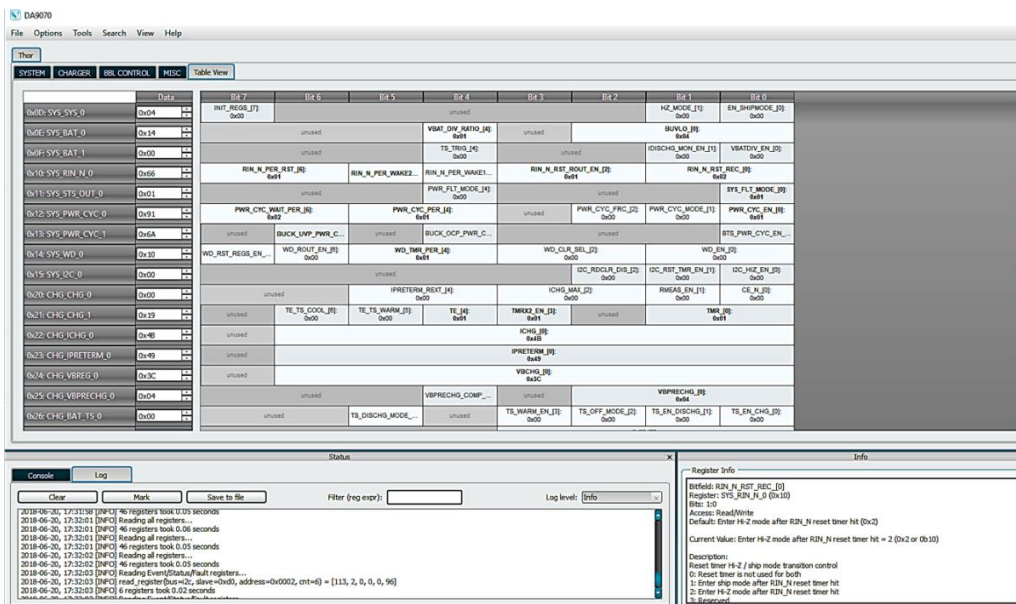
DA9070

File Options Tools Search View Help

Thor

SYSTEM CHARGER BBL CONTROL MISC Table View

| | Data | Bit 7 | Bit 6 | Bit 5 | Bit 4 | Bit 3 | Bit 2 | Bit 1 | Bit 0 |
|---|---|---|---|---|---|---|---|---|---|
| 0x0D: SYS_SYS_0 | 0x04 | INIT_REGS_[7]: 0x00 | unused | | | | | HZ_MODE_[1]: 0x00 | EN_SHIPMODE_[0]: 0x00 |
| 0x0E: SYS_BAT_0 | 0x14 | unused | | | VBAT_DIV_RATIO_[4]: 0x01 | unused | | BUVLO_[0]: 0x04 | |
| 0x0F: SYS_BAT_1 | 0x00 | unused | | | TS_TRIG_[4]: 0x00 | unused | | IDISCHG_MON_EN_[1]: 0x00 | VBATDIV_EN_[0]: 0x00 |
| 0x10: SYS_RIN_N_0 | 0x66 | RIN_N_PER_RST_[6]: 0x01 | | RIN_N_PER_WAKE2... | RIN_N_PER_WAKE1... | RIN_N_RST_ROUT_EN_[2]: 0x01 | | RIN_N_RST_REC_[0]: 0x02 | |
| 0x11: SYS_STS_OUT_0 | 0x01 | unused | | | PWR_FLT_MODE_[4]: 0x00 | unused | | | SYS_FLT_MODE_[0]: 0x01 |
| 0x12: SYS_PWR_CYC_0 | 0x91 | PWR_CYC_WAIT_PER_[6]: 0x02 | | PWR_CYC_PER_[4]: 0x01 | | unused | PWR_CYC_FRC_[2]: 0x00 | PWR_CYC_MODE_[1]: 0x00 | PWR_CYC_EN_[0]: 0x01 |
| 0x13: SYS_PWR_CYC_1 | 0x6A | unused | BUCK_UVP_PWR_C... | unused | BUCK_OCP_PWR_C... | unused | | | BTS_PWR_CYC_EN_... |
| 0x14: SYS_WD_0 | 0x10 | WD_RST_REGS_EN_... | WD_ROUT_EN_[6]: 0x00 | WD_TMR_PER_[4]: 0x01 | | WD_CLR_SEL_[2]: 0x00 | | WD_EN_[0]: 0x00 | |
| 0x15: SYS_I2C_0 | 0x00 | unused | | | | | I2C_RDCLR_DIS_[2]: 0x00 | I2C_RST_TMR_EN_[1]: 0x00 | I2C_HIZ_EN_[0]: 0x00 |
| 0x20: CHG_CHG_0 | 0x00 | unused | | IPRETERM_REXT_[4]: 0x00 | | ICHG_MAX_[2]: 0x00 | | RMEAS_EN_[1]: 0x00 | CE_N_[0]: 0x00 |
| 0x21: CHG_CHG_1 | 0x19 | unused | TE_TS_COOL_[6]: 0x00 | TE_TS_WARM_[5]: 0x00 | TE_[4]: 0x01 | TMRX2_EN_[3]: 0x01 | unused | TMR_[0]: 0x01 | |
| 0x22: CHG_ICHG_0 | 0x4B | unused | ICHG_[0]: 0x4B | | | | | | |
| 0x23: CHG_IPRETERM_0 | 0x49 | unused | IPRETERM_[0]: 0x49 | | | | | | |
| 0x24: CHG_VBREG_0 | 0x3C | unused | VBCHG_[0]: 0x3C | | | | | | |
| 0x25: CHG_VBPRECHG_0 | 0x04 | unused | | | VBPRECHG_COMP_... | unused | | VBPRECHG_[0]: 0x04 | |
| 0x26: CHG_BAT_TS_0 | 0x00 | unused | | TS_DISCHG_MODE_... | | TS_WARM_EN_[3]: 0x00 | TS_OFF_MODE_[2]: 0x00 | TS_EN_DISCHG_[1]: 0x00 | TS_EN_CHG_[0]: 0x00 |

Status

Console Log

Clear Mark Save to file Filter (reg expr): Log level: Info

2018-06-20, 17:31:58 [INFO] 46 registers took 0.05 seconds
2018-06-20, 17:32:01 [INFO] Reading all registers...
2018-06-20, 17:32:01 [INFO] 46 registers took 0.06 seconds
2018-06-20, 17:32:01 [INFO] Reading all registers...
2018-06-20, 17:32:01 [INFO] 46 registers took 0.05 seconds
2018-06-20, 17:32:02 [INFO] Reading all registers...
2018-06-20, 17:32:02 [INFO] 46 registers took 0.05 seconds
2018-06-20, 17:32:03 [INFO] Reading Event/Status/Fault registers...
2018-06-20, 17:32:03 [INFO] read_register(bus=i2c, slave=0xd0, address=0x0002, cnt=6) = [113, 2, 0, 0, 0, 96]
2018-06-20, 17:32:03 [INFO] 6 registers took 0.02 seconds
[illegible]

Info

Register Info

Bitfield: RIN_N_RST_REC_[0]
Register: SYS_RIN_N_0 (0x10)
Bits: 1:0
Access: Read/Write
Default: Enter Hi-Z mode after RIN_N reset timer hit (0x2)

Current Value: Enter Hi-Z mode after RIN_N reset timer hit = 2 (0x2 or 0b10)

Description:
Reset timer Hi-Z / ship mode transition control
0: Reset timer is not used for both
1: Enter ship mode after RIN_N reset timer hit
2: Enter Hi-Z mode after RIN_N reset timer hit
3: Reserved